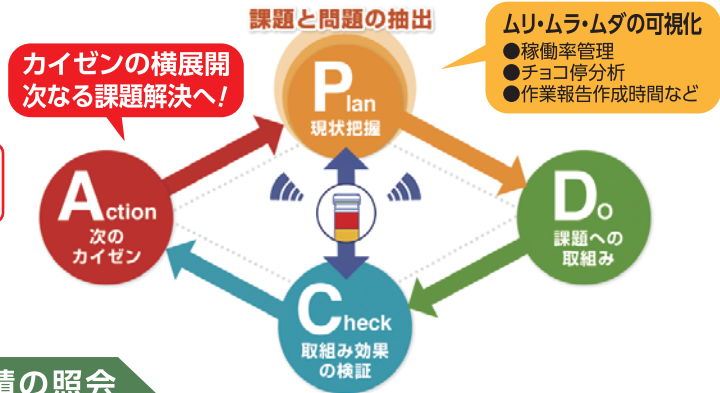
課題と問題の抽出

ムリ・ムラ・ムダの可視化
●稼働率管理
●チョコ停分析
●作業報告作成時間など

カイゼンの横展開
次なる課題解決へ!

Plan
現状把握

Do
課題への
取組み

Check
取組み効果
の検証

Action
次の
カイゼン

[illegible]績の照会